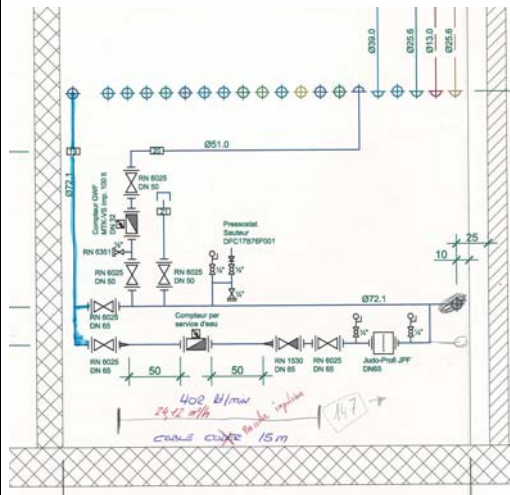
Ø39.0
Ø25.6
Ø13.0
Ø25.6
Ø51.0
Ø72.1
Compteur GWF MTK-VS imp. 100 ll DN 32
RN 6025 DN 50
RN 6301 ½"
RN 6025 DN 50
RN 6025 DN 50
Pressostat Sauteur DFC17B76F001
½"
½"
½"
25
10
Ø72.1
RN 6025 DN 65
RN 6025 DN 65
Compteur per service d'eau
RN 1530 DN 65
RN 6025 DN 65
½"
Judo-Profi JPF DN65
50
50
50
402 lt/min
24.12 m³/h
14.7
CABLE COUPE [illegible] 15 m